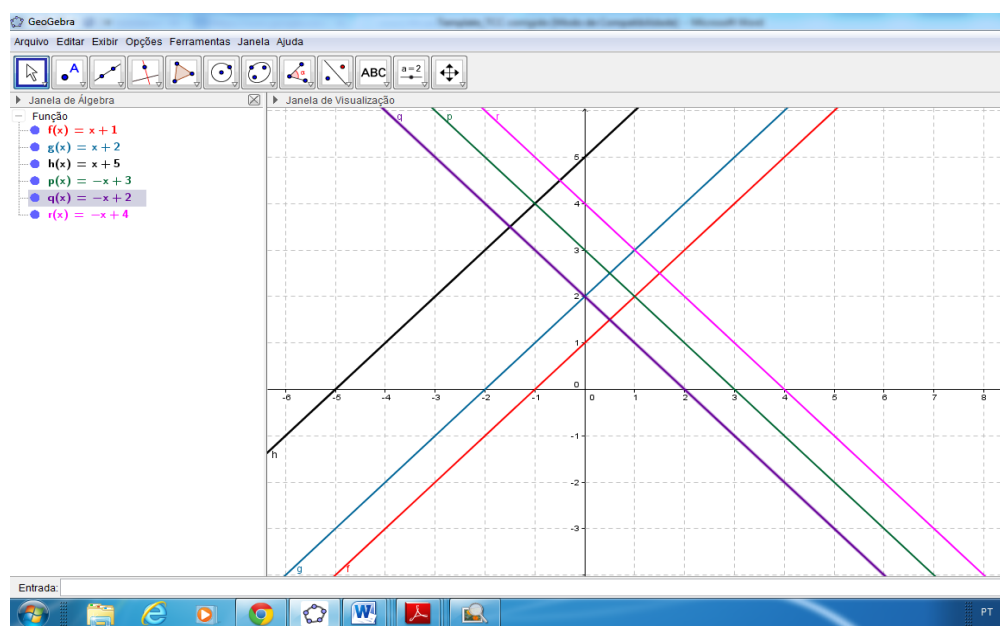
GeoGebra

Arquivo Editar Exibir Opções Ferramentas Janela Ajuda

ABC a = 2

Janela de Álgebra

Janela de Visualização

Função

$f(x) = x + 1$

$g(x) = x + 2$

$h(x) = x + 5$

$p(x) = -x + 3$

$q(x) = -x + 2$

$r(x) = -x + 4$

q p r

5

4

3

2

1

0

-6 -5 -4 -3 -2 -1 0 1 2 3 4 5 6 7 8

-1

-2

-3

h

g f

Entrada:

PT